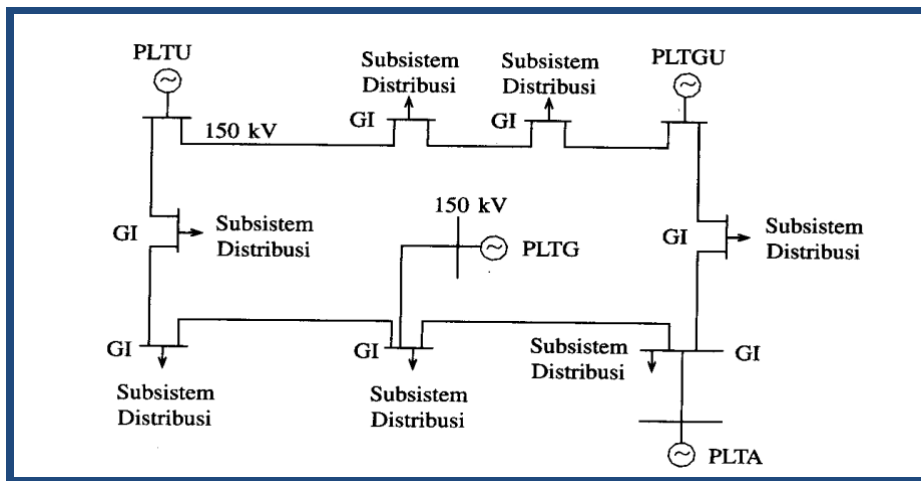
PLTU
Subsistem Distribusi
Subsistem Distribusi
PLTGU
150 kV
GI
GI
150 kV
GI
Subsistem Distribusi
PLTG
GI
Subsistem Distribusi
GI
Subsistem Distribusi
GI
Subsistem Distribusi
Subsistem Distribusi
GI
PLTA